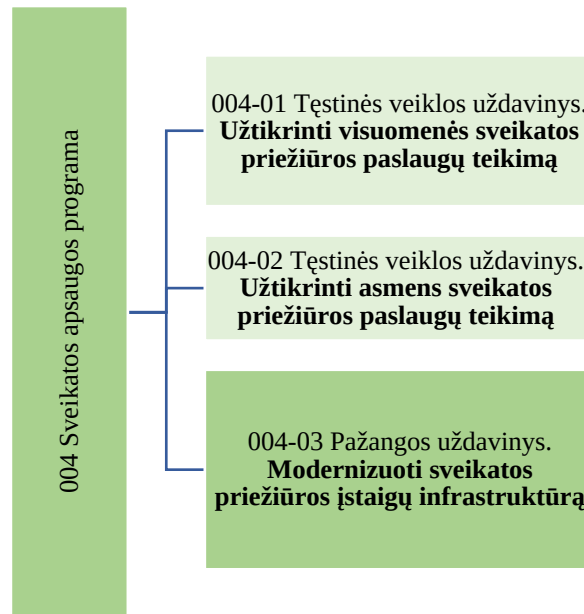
004 Sveikatos apsaugos programa

004-01 Tęstinės veiklos uždavinys. **Užtikrinti visuomenės sveikatos priežiūros paslaugų teikimą**

004-02 Tęstinės veiklos uždavinys. **Užtikrinti asmens sveikatos priežiūros paslaugų teikimą**

004-03 Pažangos uždavinys. **Modernizuoti sveikatos priežiūros įstaigų infrastruktūrą**